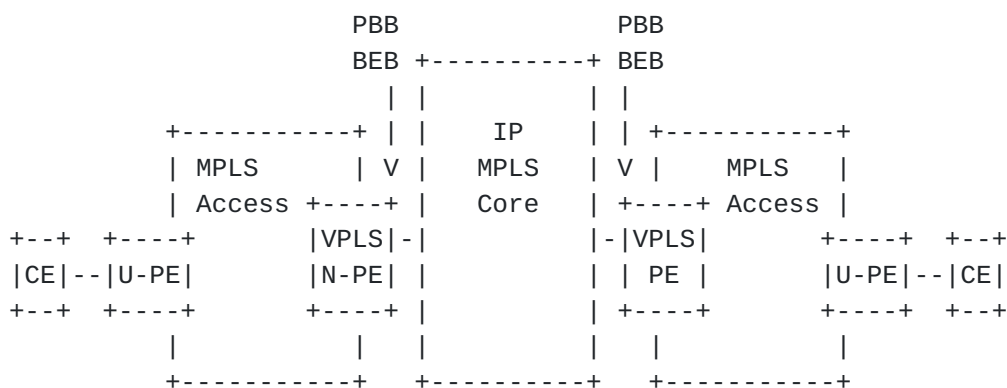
PBB PBB
BEB +----------+ BEB
| | | |
+-----------+ | | IP | | +-----------+
| MPLS | V | MPLS | V | MPLS |
| Access +----+ | Core | +----+ Access |
+--+ +----+ |VPLS|-| |-|VPLS| +----+ +--+
|CE|--|U-PE| |N-PE| | | | PE | |U-PE|--|CE|
+--+ +----+ +----+ | | +----+ +----+ +--+
| | | | | |
+-----------+ +----------+ +-----------+